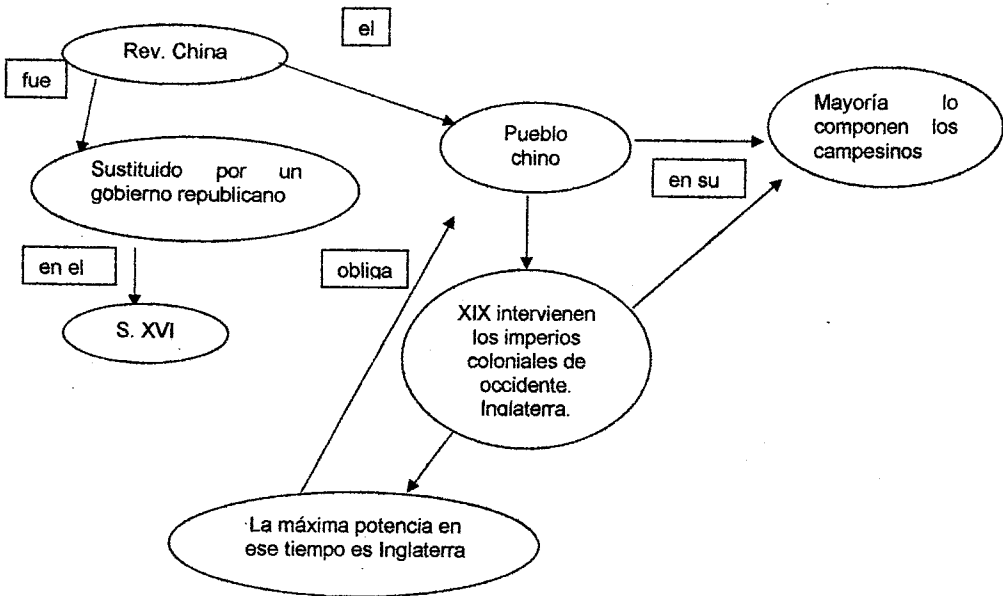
Rev. China

el

fue

Sustituido por un gobierno republicano

en el

S. XVI

Pueblo chino

en su

Mayoría lo componen los campesinos

obliga

XIX intervienen los imperios coloniales de occidente. Inglaterra.

La máxima potencia en ese tiempo es Inglaterra